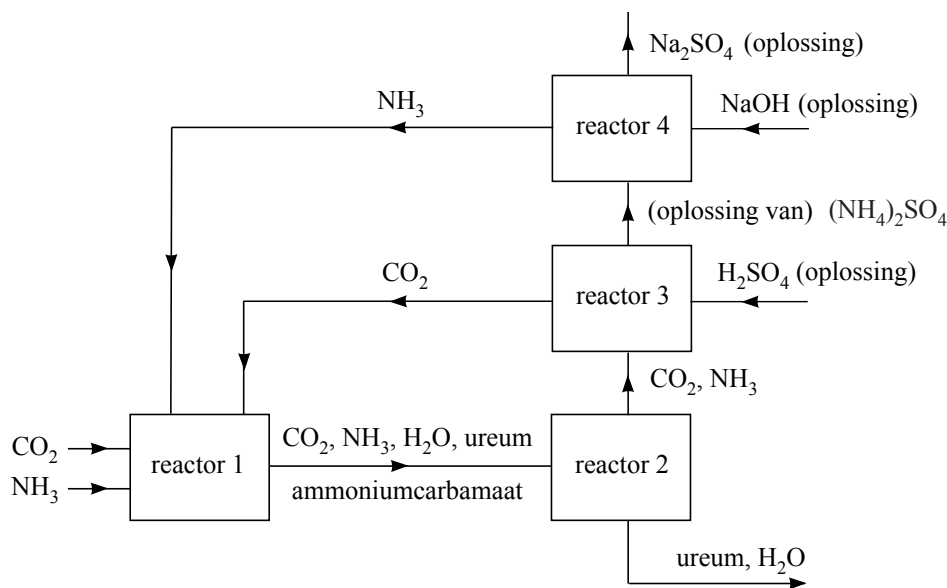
$Na_2SO_4$ (oplossing)

$NH_3$

reactor 4

NaOH (oplossing)

(oplossing van) $(NH_4)_2SO_4$

$CO_2$

reactor 3

$H_2SO_4$ (oplossing)

$CO_2$, $NH_3$

$CO_2$

$NH_3$

reactor 1

$CO_2$, $NH_3$, $H_2O$, ureum

ammoniumcarbamaat

reactor 2

ureum, $H_2O$